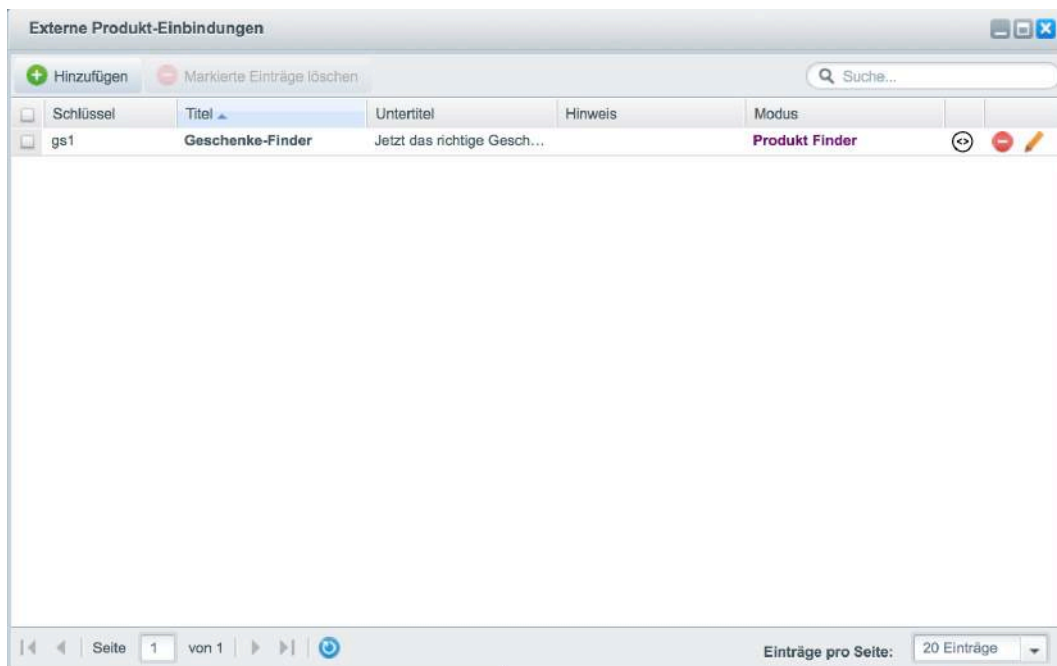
Externe Produkt-Einbindungen

Hinzufügen Markierte Einträge löschen Suche...

| Schlüssel | Titel | Untertitel | Hinweis | Modus |
|---|---|---|---|---|
| gs1 | Geschenke-Finder | Jetzt das richtige Gesch... | | Produkt Finder |

Seite 1 von 1

Einträge pro Seite: 20 Einträge